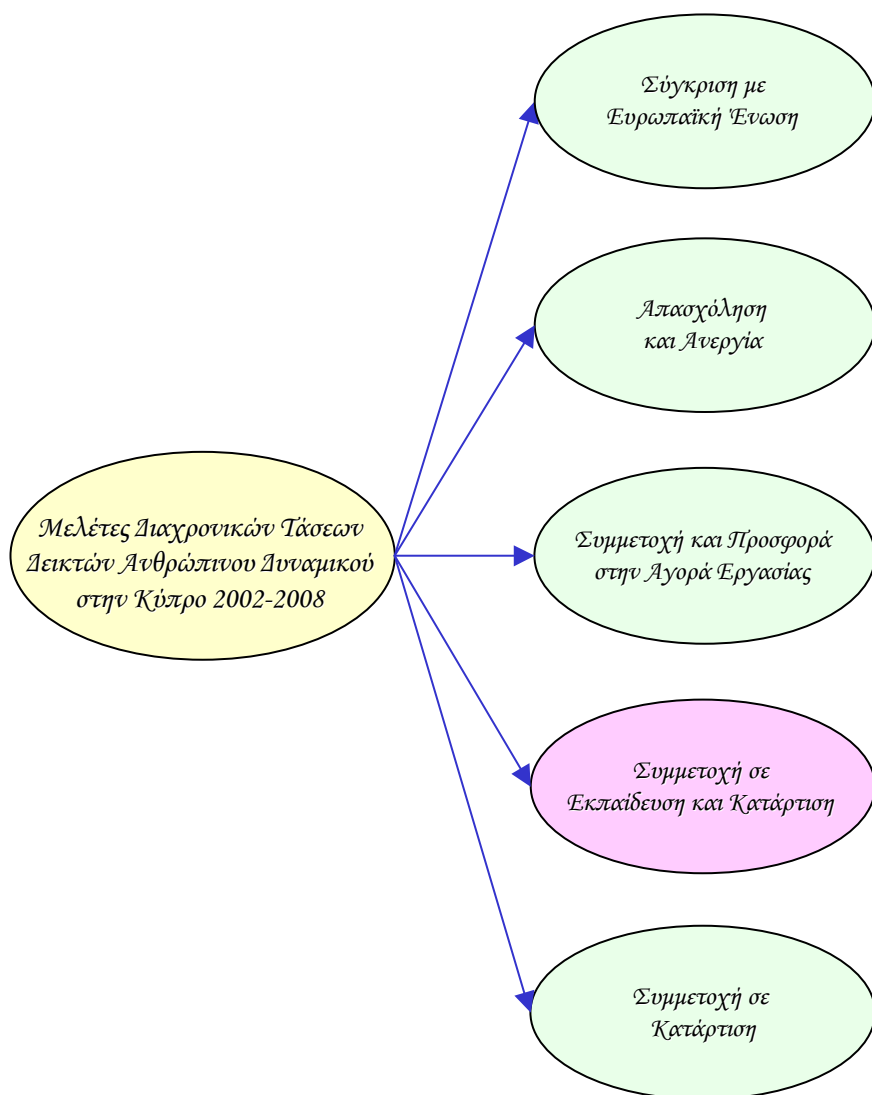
Μελέτες Διαχρονικών Τάσεων Δεικτών Ανθρώπινου Δυναμικού στην Κύπρο 2002-2008

Σύγκριση με Ευρωπαϊκή Ένωση

Απασχόληση και Ανεργία

Συμμετοχή και Προσφορά στην Αγορά Εργασίας

Συμμετοχή σε Εκπαίδευση και Κατάρτιση

Συμμετοχή σε Κατάρτιση